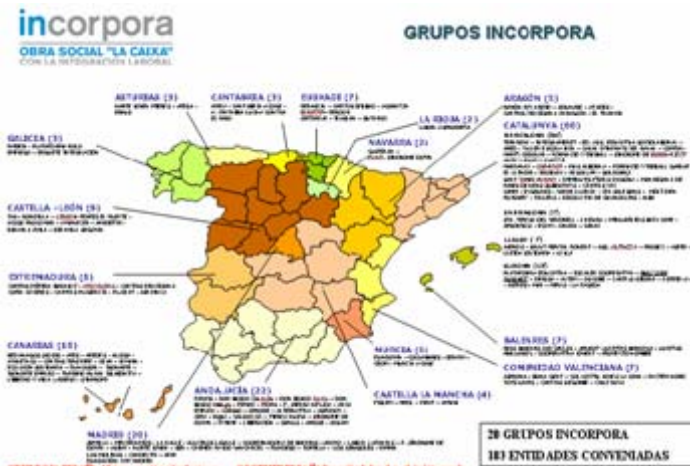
incorpora
OBRA SOCIAL "LA CAIXA"
CON LA INTEGRACIÓN LABORAL

GRUPOS INCORPORA

ASTURIAS (3)
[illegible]

CANTABRIA (3)
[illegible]

EUSKADI (7)
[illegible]

LA RIOJA (2)
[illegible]

ARAGÓN (5)
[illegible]

GALICIA (5)
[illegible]

NAVARRA (2)
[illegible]

CATALUNYA (50)
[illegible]

CASTELLA - LEÓN (9)
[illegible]

EXTREMADURA (5)
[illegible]

CANARIAS (15)
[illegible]

MURCIA (5)
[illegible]

BALEARES (7)
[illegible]

COMUNIDAD VALENCIANA (7)
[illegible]

CASTILLA LA MANCHA (4)
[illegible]

ANDALUCIA (22)
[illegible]

MADRID (20)
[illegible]

20 GRUPOS INCORPORA
103 ENTIDADES CONVENIADAS